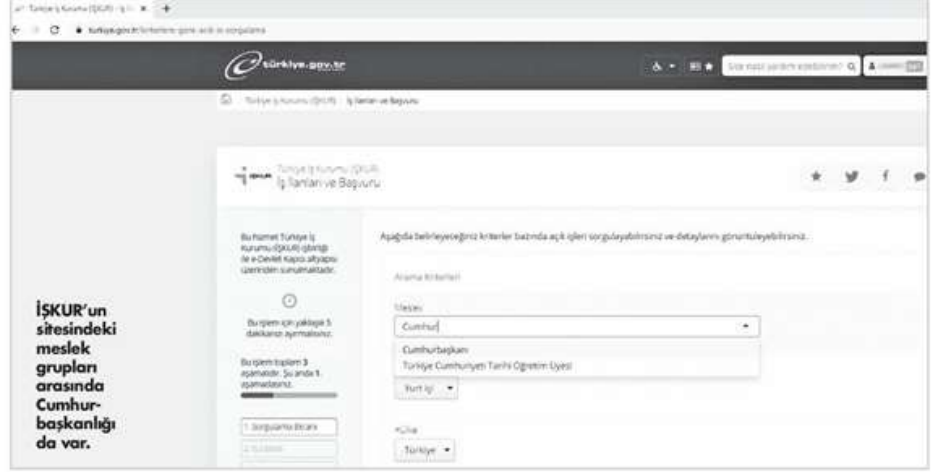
Türkiye İş Kurumu (İŞKUR) - İş İl ×

turkiye.gov.tr/kriterlere-gore-acik-is-sorgulama

türkiye.gov.tr

Size nasıl yardım edebilirim?

Türkiye İş Kurumu (İŞKUR) › İş İlanları ve Başvuru

İŞKUR Türkiye İş Kurumu (İŞKUR) İş İlanları ve Başvuru

Bu hizmet Türkiye İş Kurumu (İŞKUR) işbirliği ile e-Devlet Kapısı altyapısı üzerinden sunulmaktadır.

Bu işlem için yaklaşık 5 dakikanızı ayırmalısınız.

Bu işlem toplam 3 aşamadır. Şu anda 1. aşamadasınız.

1. Sorgulama Bilgileri

Aşağıda belirleyeceğiniz kriterler bazında açık işleri sorgulayabilirsiniz ve detaylarını görüntüleyebilirsiniz.

Arama Kriterleri

Meslek

Cumhur

Cumhurbaşkanı

Türkiye Cumhuriyeti Tarihi Öğretim Üyesi

Yurt İçi

Ülke

Türkiye

İŞKUR'un sitesindeki meslek grupları arasında Cumhurbaşkanlığı da var.